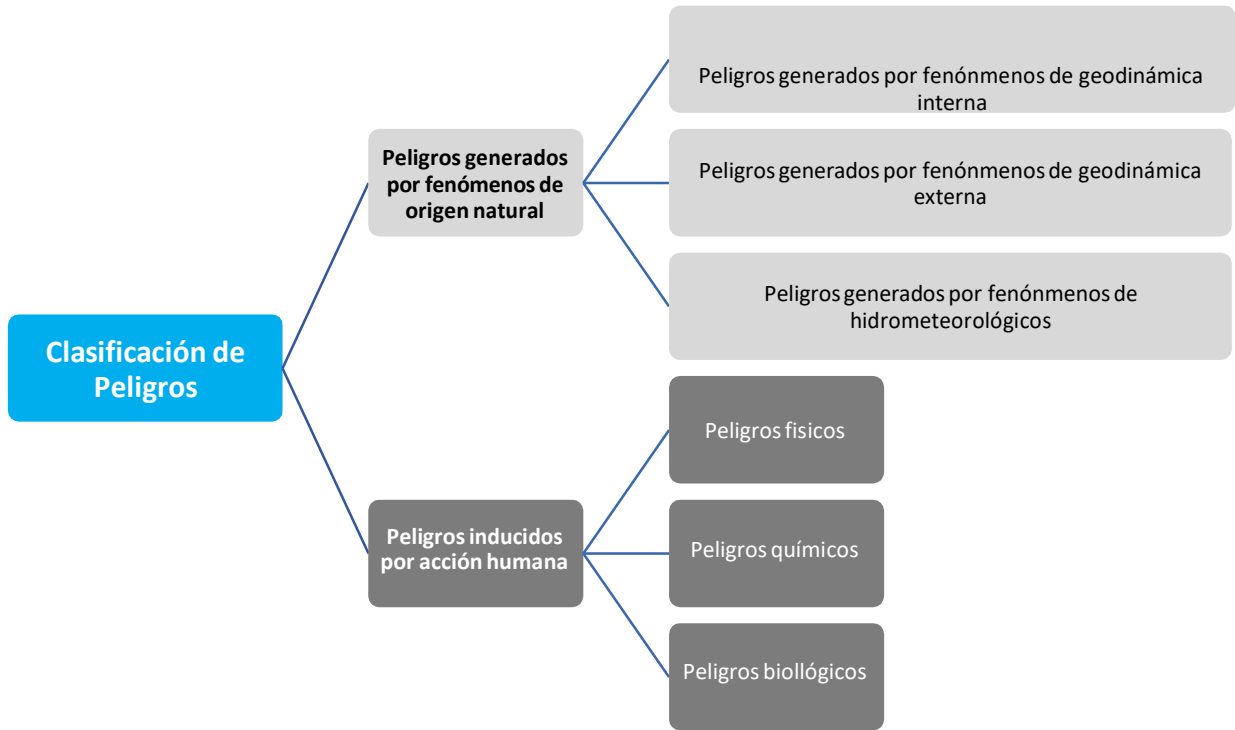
Clasificación de Peligros

Peligros generados por fenómenos de origen natural

Peligros generados por fenónmenos de geodinámica interna

Peligros generados por fenónmenos de geodinámica externa

Peligros generados por fenónmenos de hidrometeorológicos

Peligros inducidos por acción humana

Peligros fisicos

Peligros químicos

Peligros biollógicos